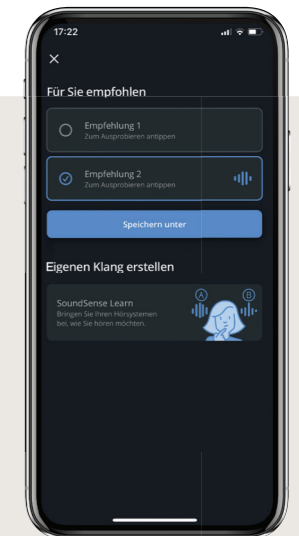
17:22

×

Für Sie empfohlen

Empfehlung 1
Zum Ausprobieren antippen

Empfehlung 2
Zum Ausprobieren antippen

Speichern unter

Eigenen Klang erstellen

SoundSense Learn
Bringen Sie Ihren Hörsystemen bei, wie Sie hören möchten.

A

B